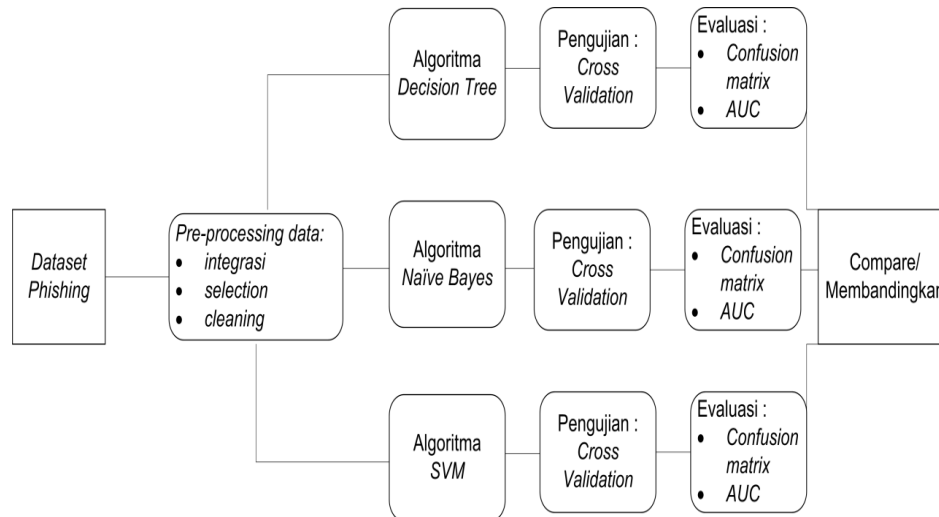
Dataset Phishing

Pre-processing data:
- integrasi
- selection
- cleaning

Algoritma Decision Tree

Pengujian : Cross Validation

Evaluasi :
- Confusion matrix
- AUC

Algoritma Naïve Bayes

Pengujian : Cross Validation

Evaluasi :
- Confusion matrix
- AUC

Algoritma SVM

Pengujian : Cross Validation

Evaluasi :
- Confusion matrix
- AUC

Compare/ Membandingkan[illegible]